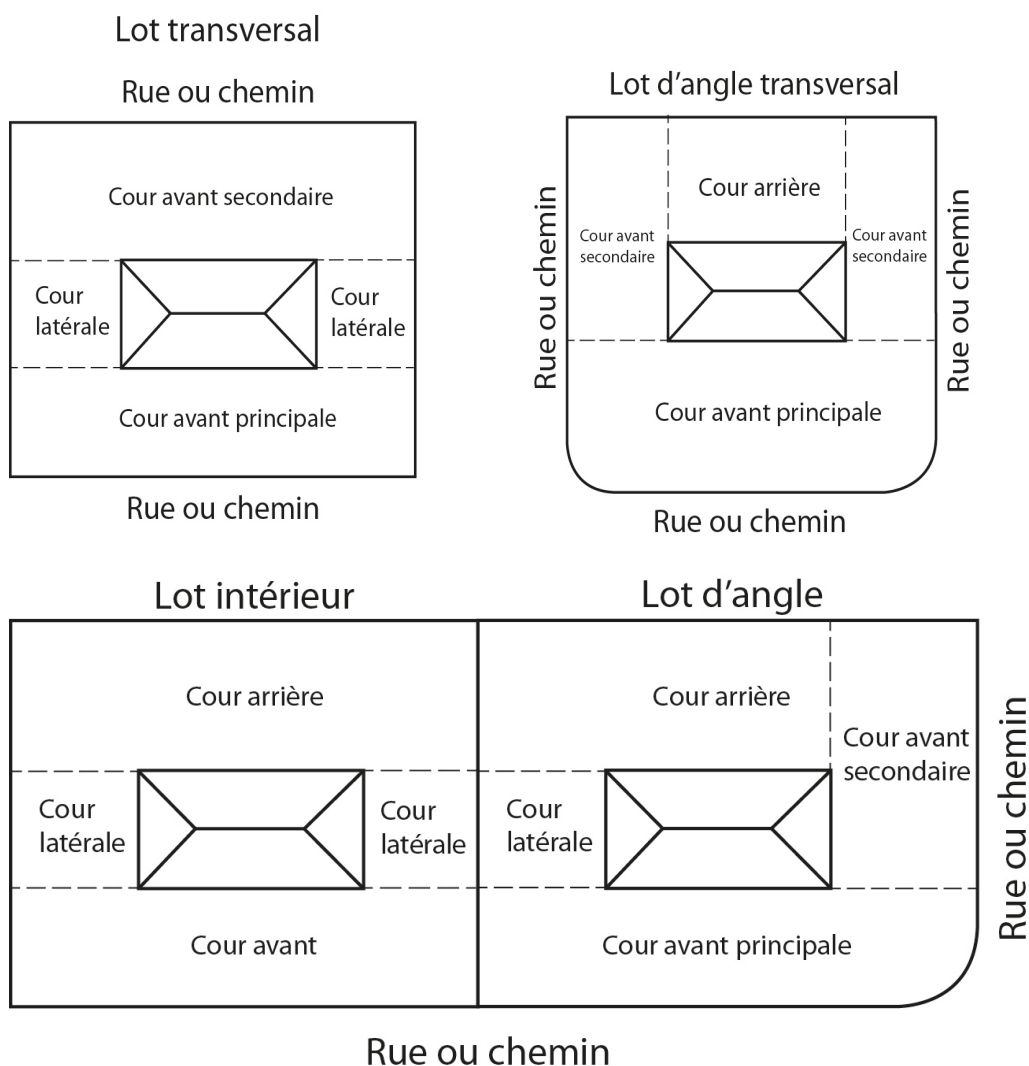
Lot transversal

Rue ou chemin

Cour avant secondaire

Cour latérale

Cour latérale

Cour avant principale

Rue ou chemin

Lot d'angle transversal

Rue ou chemin

Cour arrière

Cour avant secondaire

Cour avant secondaire

Rue ou chemin

Cour avant principale

Rue ou chemin

Lot intérieur

Cour arrière

Cour latérale

Cour latérale

Cour avant

Lot d'angle

Cour arrière

Cour avant secondaire

Cour latérale

Cour avant principale

Rue ou chemin

Rue ou chemin